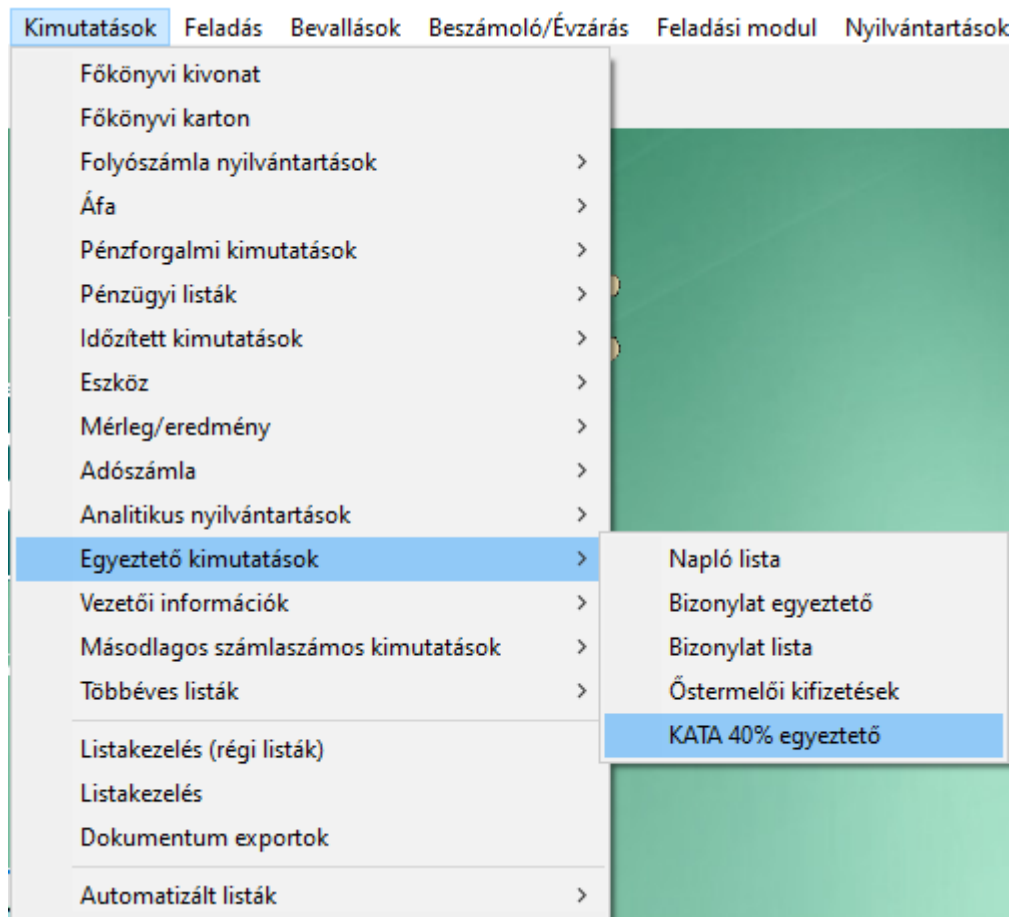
Kimutatások Feladás Bevallások Beszámoló/Évzárás Feladási modul Nyilvántartások

Főkönyvi kivonat
Főkönyvi karton
Folyószámla nyilvántartások >
Áfa >
Pénzforgalmi kimutatások >
Pénzügyi listák >
Időzített kimutatások >
Eszköz >
Mérleg/eredmény >
Adószámla >
Analitikus nyilvántartások >
Egyeztető kimutatások >
Vezetői információk >
Másodlagos számlaszámos kimutatások >
Többéves listák >
Listakezelés (régi listák)
Listakezelés
Dokumentum exportok
Automatizált listák >

Napló lista
Bizonylat egyeztető
Bizonylat lista
Őstermelői kifizetések
KATA 40% egyeztető